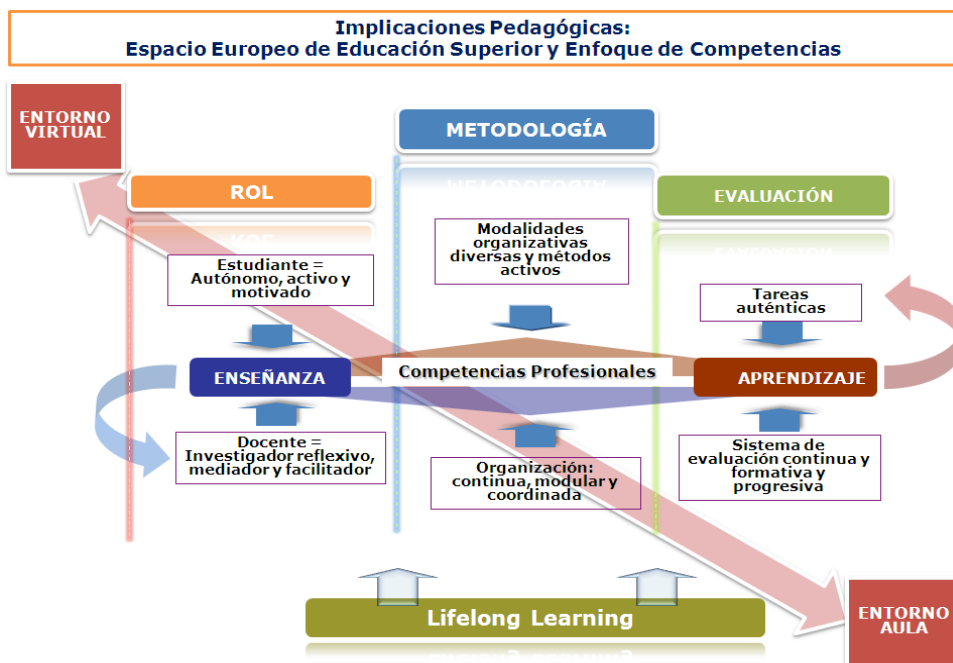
Implicaciones Pedagógicas:
Espacio Europeo de Educación Superior y Enfoque de Competencias

ENTORNO VIRTUAL

METODOLOGÍA

ROL

EVALUACIÓN

Estudiante = Autónomo, activo y motivado

Modalidades organizativas diversas y métodos activos

Tareas auténticas

ENSEÑANZA

Competencias Profesionales

APRENDIZAJE

Docente = Investigador reflexivo, mediador y facilitador

Organización: continua, modular y coordinada

Sistema de evaluación continua y formativa y progresiva

Lifelong Learning

ENTORNO AULA